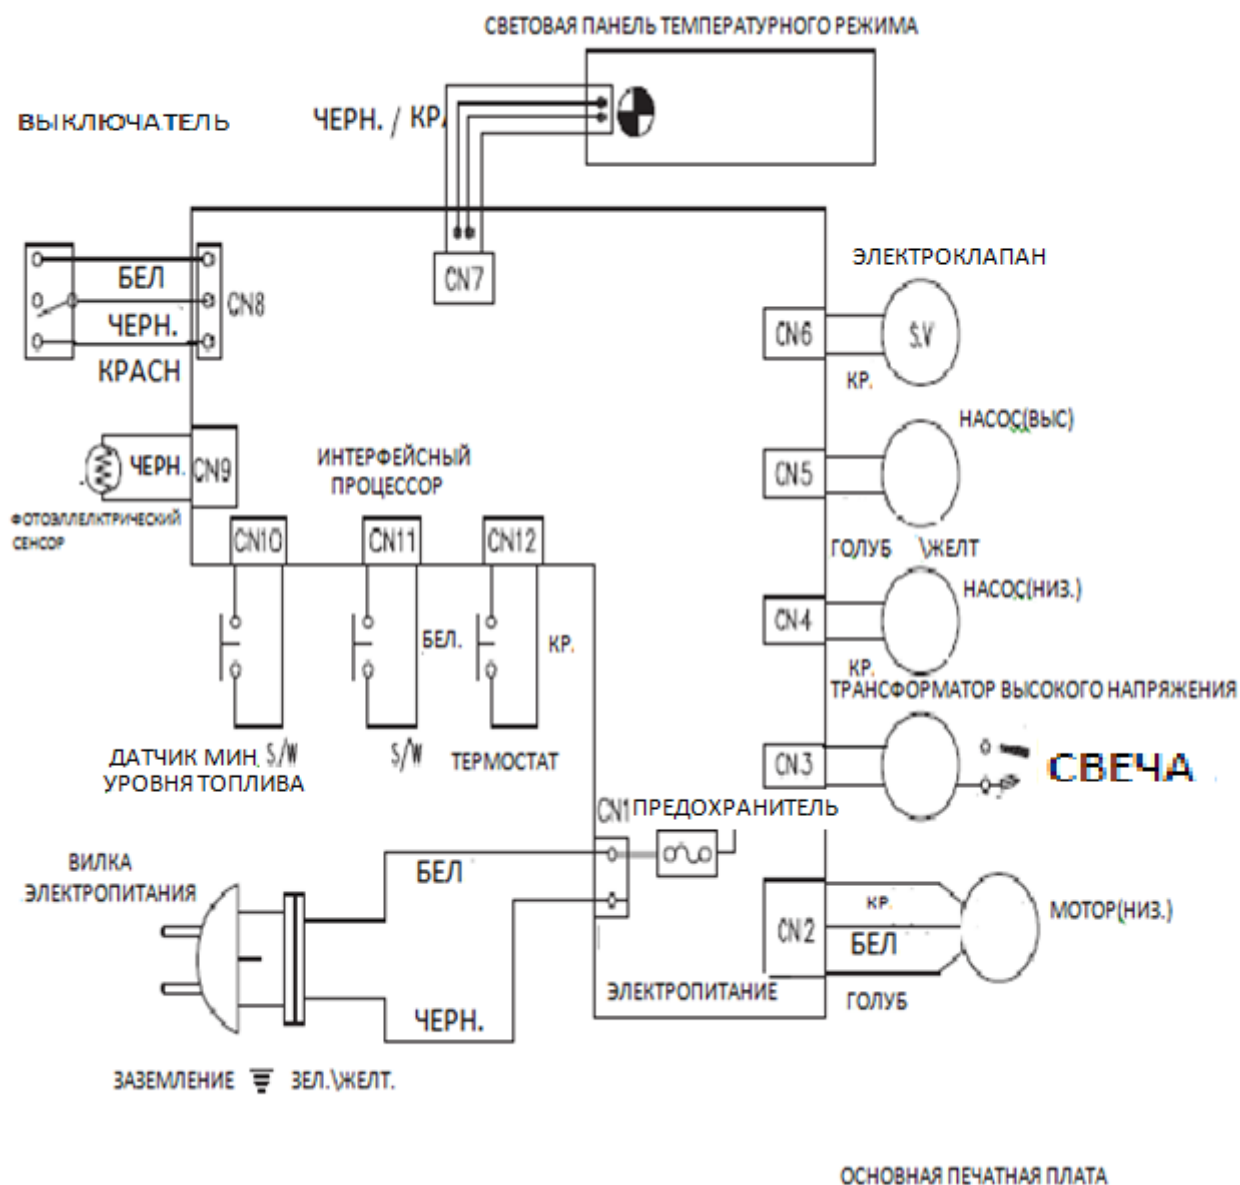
СВЕТОВАЯ ПАНЕЛЬ ТЕМПЕРАТУРНОГО РЕЖИМА

ВЫКЛЮЧАТЕЛЬ

ЧЕРН. / КР.

CN7

БЕЛ

CN8

ЧЕРН.

КРАСН

ЭЛЕКТРОКЛАПАН

CN6

S.V

КР.

НАСОС(ВЫС)

ЧЕРН.

CN9

ИНТЕРФЕЙСНЫЙ ПРОЦЕССОР

ФОТОЭЛЛЕКТРИЧЕСКИЙ СЕНСОР

CN5

CN10

CN11

CN12

ГОЛУБ

\ЖЕЛТ

НАСОС(НИЗ.)

CN4

БЕЛ.

КР.

КР.

ТРАНСФОРМАТОР ВЫСОКОГО НАПРЯЖЕНИЯ

ДАТЧИК МИН. S/W УРОВНЯ ТОПЛИВА

S/W

ТЕРМОСТАТ

CN3

СВЕЧА

CN1

ПРЕДОХРАНИТЕЛЬ

ВИЛКА ЭЛЕКТРОПИТАНИЯ

БЕЛ

КР.

CN2

МОТОР(НИЗ.)

БЕЛ

ЭЛЕКТРОПИТАНИЕ

ГОЛУБ

ЧЕРН.

ЗАЗЕМЛЕНИЕ

ЗЕЛ.\ЖЕЛТ.

ОСНОВНАЯ ПЕЧАТНАЯ ПЛАТА